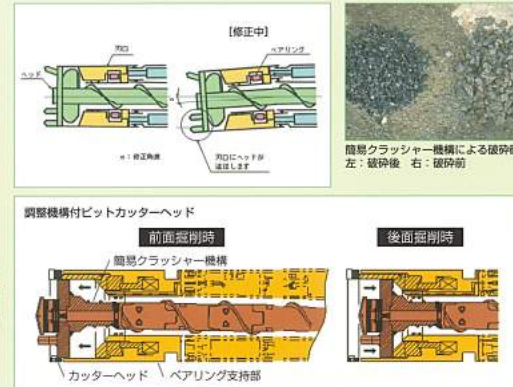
【修正中】

刃口

ベアリング

ヘッド

α

α：修正角度

刃口にヘッドが追従します

簡易クラッシャー機構による破砕
左：破砕後　右：破砕前

調整機構付ビットカッターヘッド

前面掘削時

後面掘削時

簡易クラッシャー機構

カッターヘッド

ベアリング支持部